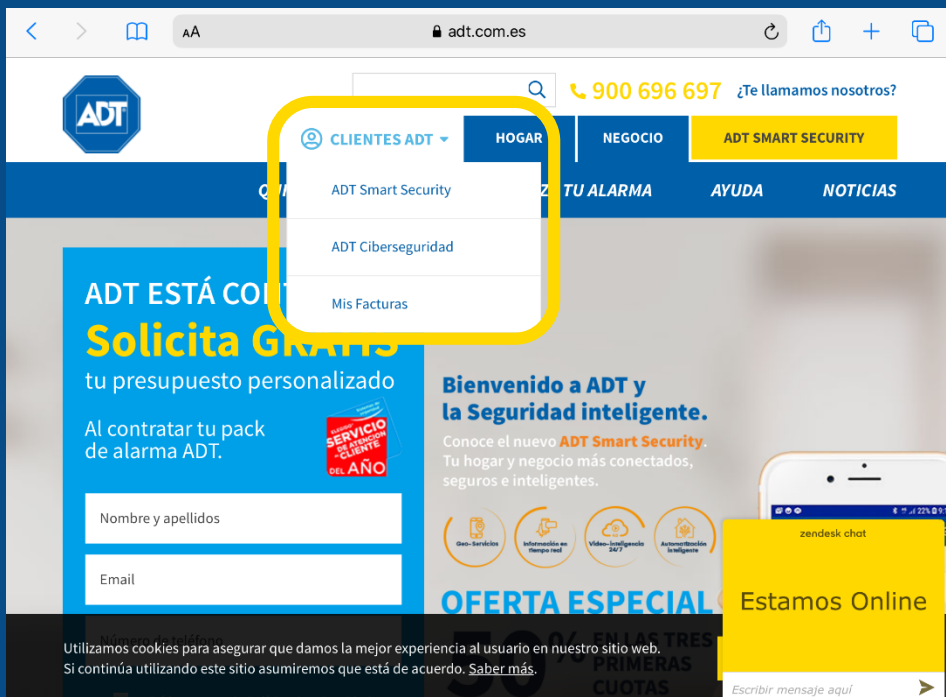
AA adt.com.es

ADT

900 696 697 ¿Te llamamos nosotros?

CLIENTES ADT HOGAR NEGOCIO ADT SMART SECURITY

ADT Smart Security

ADT Ciberseguridad

Mis Facturas

Q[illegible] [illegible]Z TU ALARMA AYUDA NOTICIAS

ADT ESTÁ CO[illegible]

Solicita GRA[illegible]

tu presupuesto personalizado

Al contratar tu pack de alarma ADT.

SERVICIO DE ATENCIÓN AL CLIENTE DEL AÑO

Nombre y apellidos

Email

Número de teléfono

Bienvenido a ADT y la Seguridad inteligente.

Conoce el nuevo ADT Smart Security. Tu hogar y negocio más conectados, seguros e inteligentes.

Geo-Servicios

Información en tiempo real

Video-Inteligencia 24/7

Automatización inteligente

OFERTA ESPECIAL

50% EN LAS TRES PRIMERAS CUOTAS

zendesk chat

Estamos Online

Escribir mensaje aquí

Utilizamos cookies para asegurar que damos la mejor experiencia al usuario en nuestro sitio web. Si continúa utilizando este sitio asumiremos que está de acuerdo. Saber más.